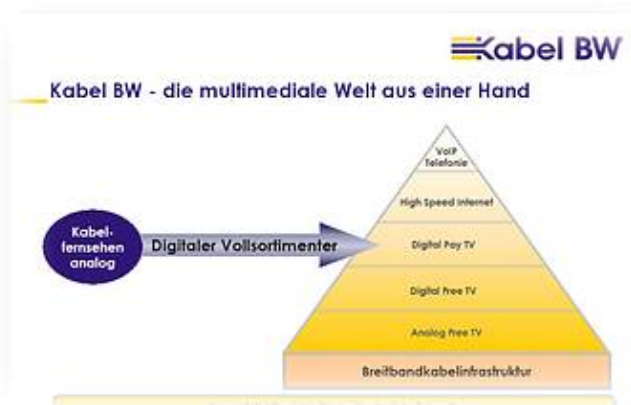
Kabel BW

Kabel BW - die multimediale Welt aus einer Hand

Kabelfernsehen analog

Digitaler Vollsortimenter

VoIP Telefonie

High Speed Internet

Digital Pay TV

Digital Free TV

Analog Free TV

Breitbandkabelinfrastruktur

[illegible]